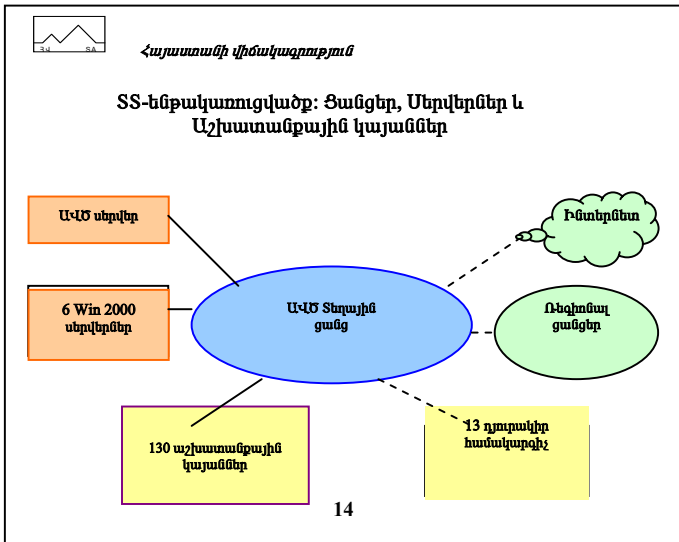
ՀՎ SA

Հայաստանի վիճակագրություն

ՏՏ-ենթակառուցվածք: Ցանցեր, Սերվերներ և Աշխատանքային կայաններ

ԱՎԾ սերվեր

6 Win 2000 սերվերներ

ԱՎԾ Տեղային ցանց

Ինտերնետ

Ռեգիոնալ ցանցեր

130 աշխատանքային կայաններ

13 դյուրակիր համակարգիչ

14